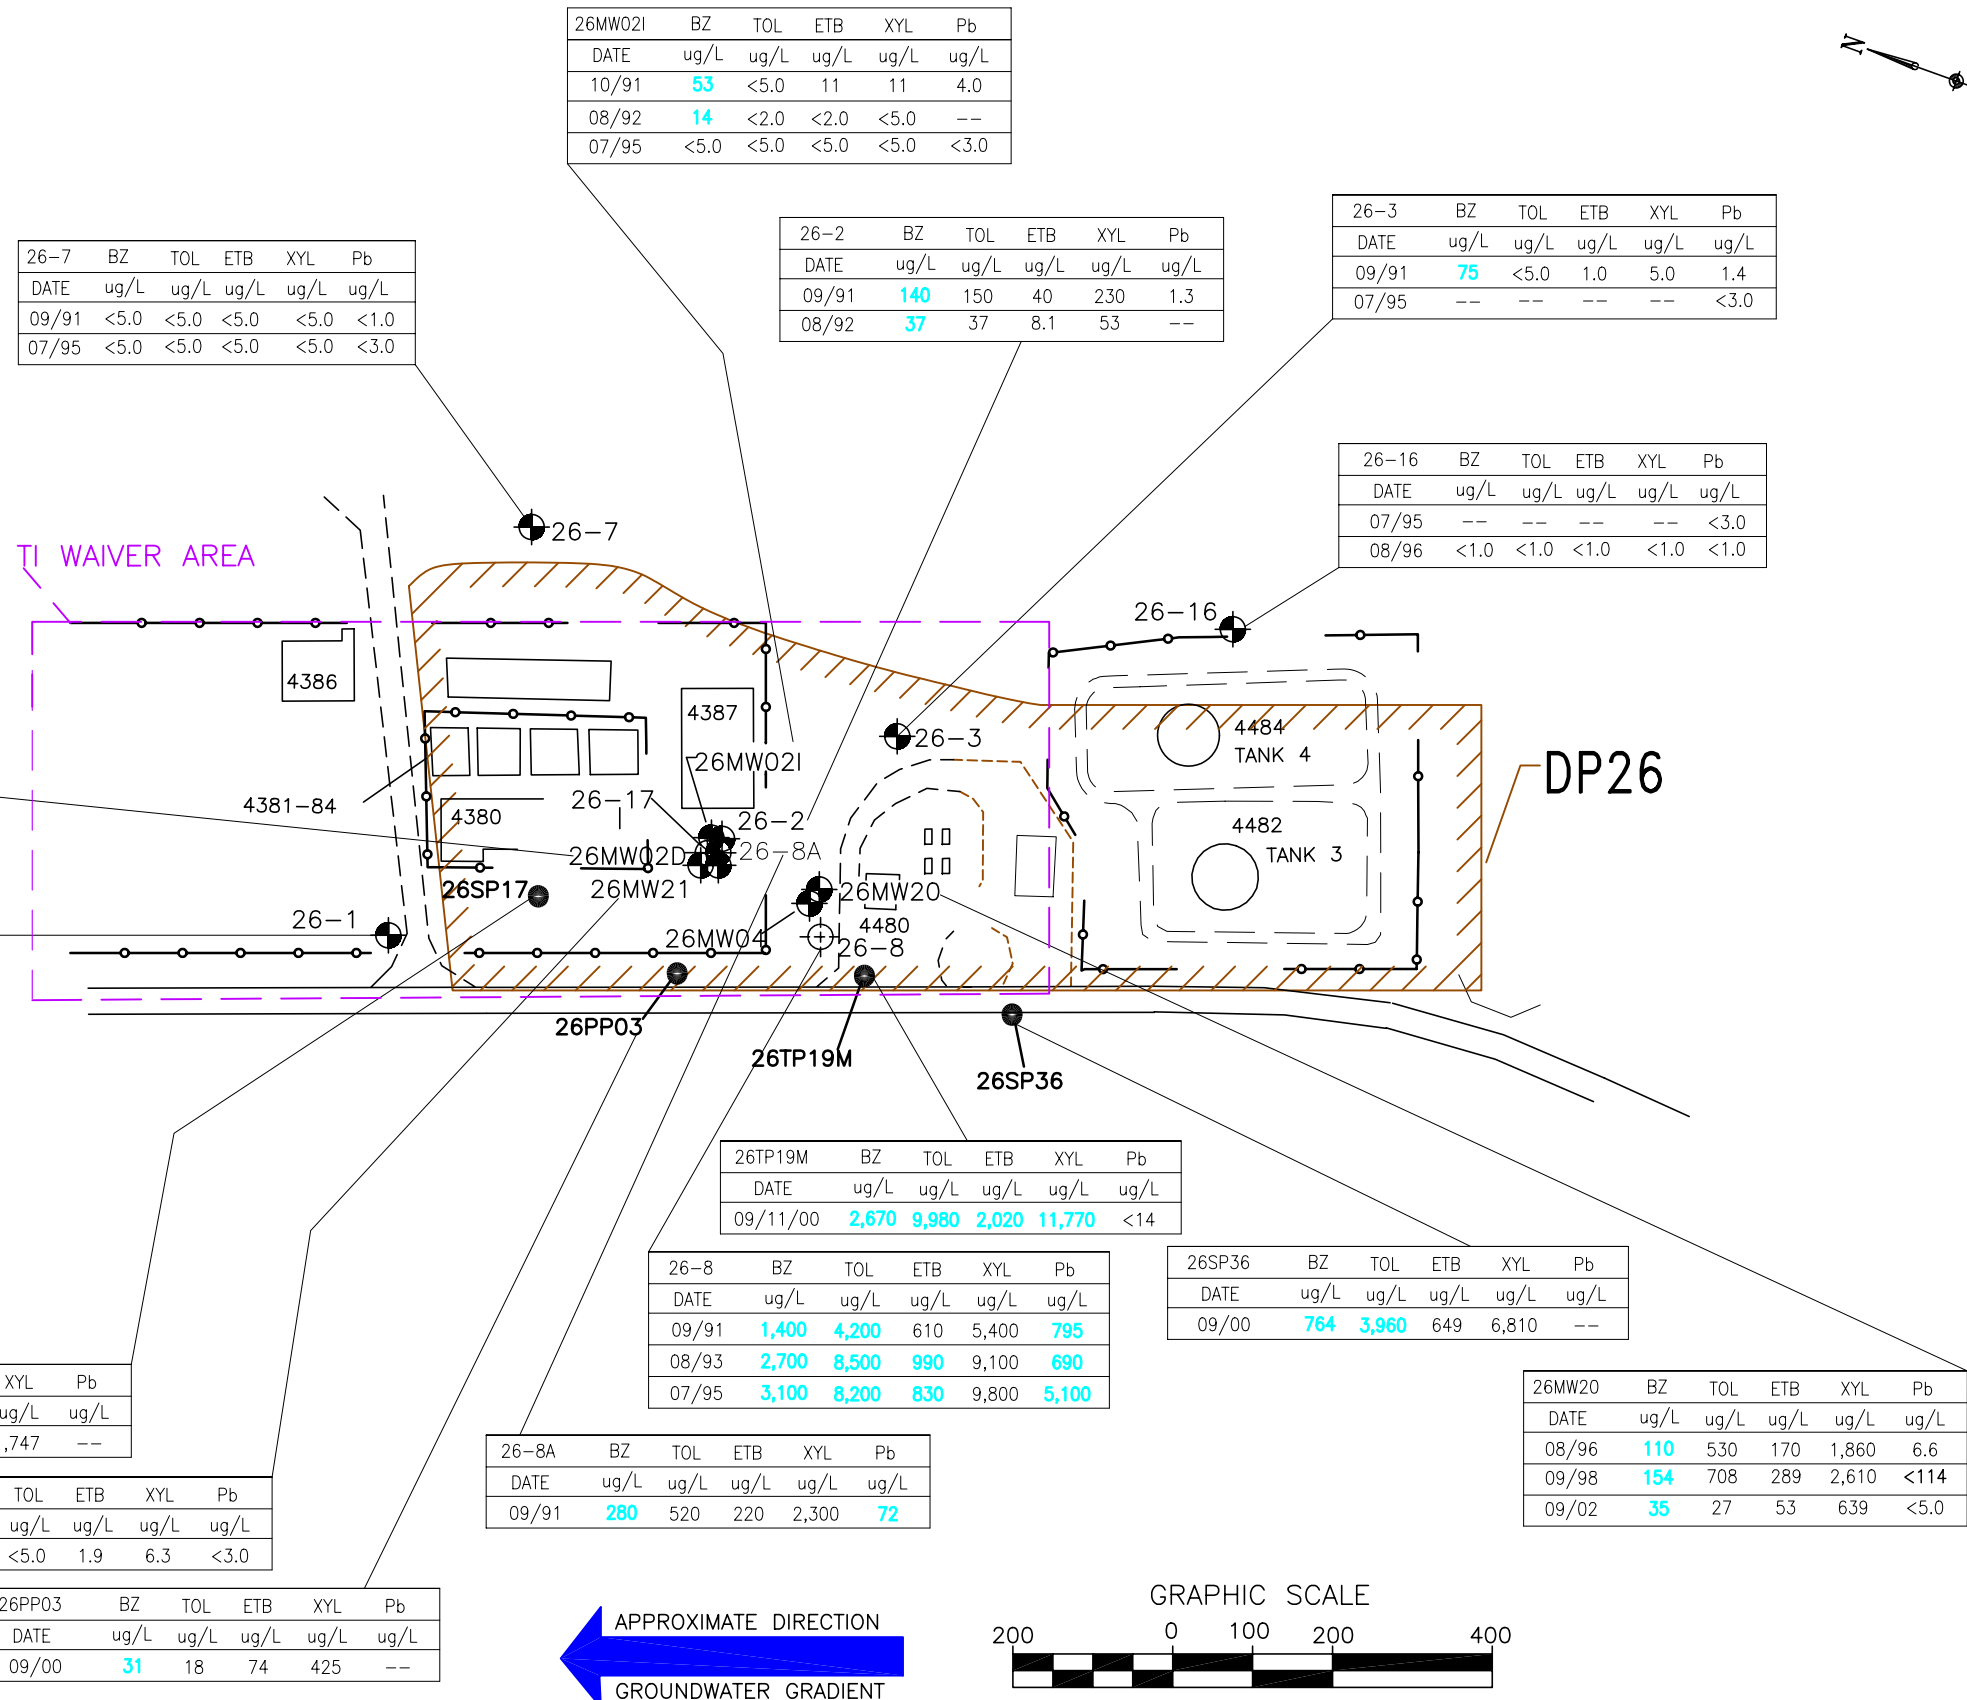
| 26MW02I | BZ | TOL | ETB | XYL | Pb |
|---|---|---|---|---|---|
| DATE | ug/L | ug/L | ug/L | ug/L | ug/L |
| 10/91 | 53 | <5.0 | 11 | 11 | 4.0 |
| 08/92 | 14 | <2.0 | <2.0 | <5.0 | -- |
| 07/95 | <5.0 | <5.0 | <5.0 | <5.0 | <3.0 |

N

| 26-7 | BZ | TOL | ETB | XYL | Pb |
|---|---|---|---|---|---|
| DATE | ug/L | ug/L | ug/L | ug/L | ug/L |
| 09/91 | <5.0 | <5.0 | <5.0 | <5.0 | <1.0 |
| 07/95 | <5.0 | <5.0 | <5.0 | <5.0 | <3.0 |

| 26-2 | BZ | TOL | ETB | XYL | Pb |
|---|---|---|---|---|---|
| DATE | ug/L | ug/L | ug/L | ug/L | ug/L |
| 09/91 | 140 | 150 | 40 | 230 | 1.3 |
| 08/92 | 37 | 37 | 8.1 | 53 | -- |

| 26-3 | BZ | TOL | ETB | XYL | Pb |
|---|---|---|---|---|---|
| DATE | ug/L | ug/L | ug/L | ug/L | ug/L |
| 09/91 | 75 | <5.0 | 1.0 | 5.0 | 1.4 |
| 07/95 | -- | -- | -- | -- | <3.0 |

| 26-16 | BZ | TOL | ETB | XYL | Pb |
|---|---|---|---|---|---|
| DATE | ug/L | ug/L | ug/L | ug/L | ug/L |
| 07/95 | -- | -- | -- | -- | <3.0 |
| 08/96 | <1.0 | <1.0 | <1.0 | <1.0 | <1.0 |

TI WAIVER AREA

26-7

26-16

4386

4387

26-3

4484 TANK 4

DP26

26MW02I

4381-84

26-17

4482 TANK 3

4380

26-2

26MW02D

26-8A

26SP17

26MW21

26MW20

26-1

4480

26MW04

26-8

26PP03

26TP19M

26SP36

| 26TP19M | BZ | TOL | ETB | XYL | Pb |
|---|---|---|---|---|---|
| DATE | ug/L | ug/L | ug/L | ug/L | ug/L |
| 09/11/00 | 2,670 | 9,980 | 2,020 | 11,770 | <14 |

| 26-8 | BZ | TOL | ETB | XYL | Pb |
|---|---|---|---|---|---|
| DATE | ug/L | ug/L | ug/L | ug/L | ug/L |
| 09/91 | 1,400 | 4,200 | 610 | 5,400 | 795 |
| 08/93 | 2,700 | 8,500 | 990 | 9,100 | 690 |
| 07/95 | 3,100 | 8,200 | 830 | 9,800 | 5,100 |

| 26SP36 | BZ | TOL | ETB | XYL | Pb |
|---|---|---|---|---|---|
| DATE | ug/L | ug/L | ug/L | ug/L | ug/L |
| 09/00 | 764 | 3,960 | 649 | 6,810 | -- |

| XYL | Pb |
|---|---|
| ug/L | ug/L |
| ,747 | -- |

| 26MW20 | BZ | TOL | ETB | XYL | Pb |
|---|---|---|---|---|---|
| DATE | ug/L | ug/L | ug/L | ug/L | ug/L |
| 08/96 | 110 | 530 | 170 | 1,860 | 6.6 |
| 09/98 | 154 | 708 | 289 | 2,610 | <114 |
| 09/02 | 35 | 27 | 53 | 639 | <5.0 |

| 26-8A | BZ | TOL | ETB | XYL | Pb |
|---|---|---|---|---|---|
| DATE | ug/L | ug/L | ug/L | ug/L | ug/L |
| 09/91 | 280 | 520 | 220 | 2,300 | 72 |

| TOL | ETB | XYL | Pb |
|---|---|---|---|
| ug/L | ug/L | ug/L | ug/L |
| <5.0 | 1.9 | 6.3 | <3.0 |

| 26PP03 | BZ | TOL | ETB | XYL | Pb |
|---|---|---|---|---|---|
| DATE | ug/L | ug/L | ug/L | ug/L | ug/L |
| 09/00 | 31 | 18 | 74 | 425 | -- |

APPROXIMATE DIRECTION GROUNDWATER GRADIENT

GRAPHIC SCALE

200 0 100 200 400